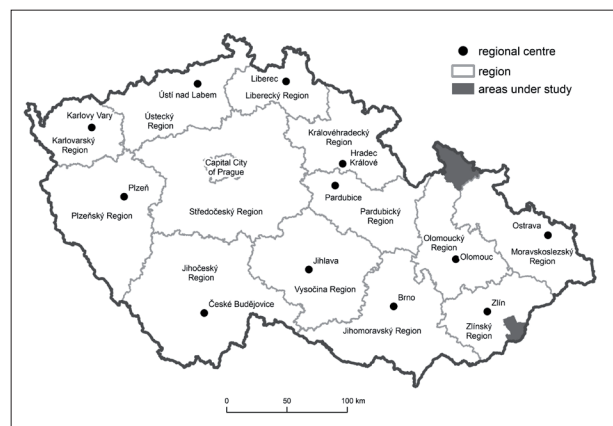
regional centre
region
areas under study

Liberec
Ústí nad Labem
Liberecký Region
Karlovy Vary
Ústecký Region
Karlovarský Region
Královéhradecký Region
Capital City of Prague
Hradec Králové
Plzeň
Pardubice
Plzeňský Region
Středočeský Region
Pardubický Region
Ostrava
Olomoucký Region
Moravskoslezský Region
Olomouc
Jihlava
Jihočeský Region
Vysočina Region
Brno
Zlín
České Budějovice
Jihomoravský Region
Zlínský Region

0
50
100 km